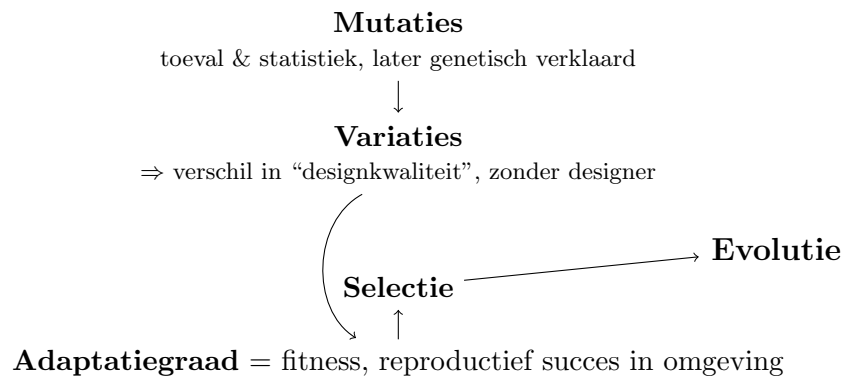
**Mutaties**

toeval & statistiek, later genetisch verklaard

$\downarrow$

**Variaties**

$\Rightarrow$ verschil in "designkwaliteit", zonder designer

**Selectie** $\longrightarrow$ **Evolutie**

$\uparrow$

**Adaptatiegraad** = fitness, reproductief succes in omgeving